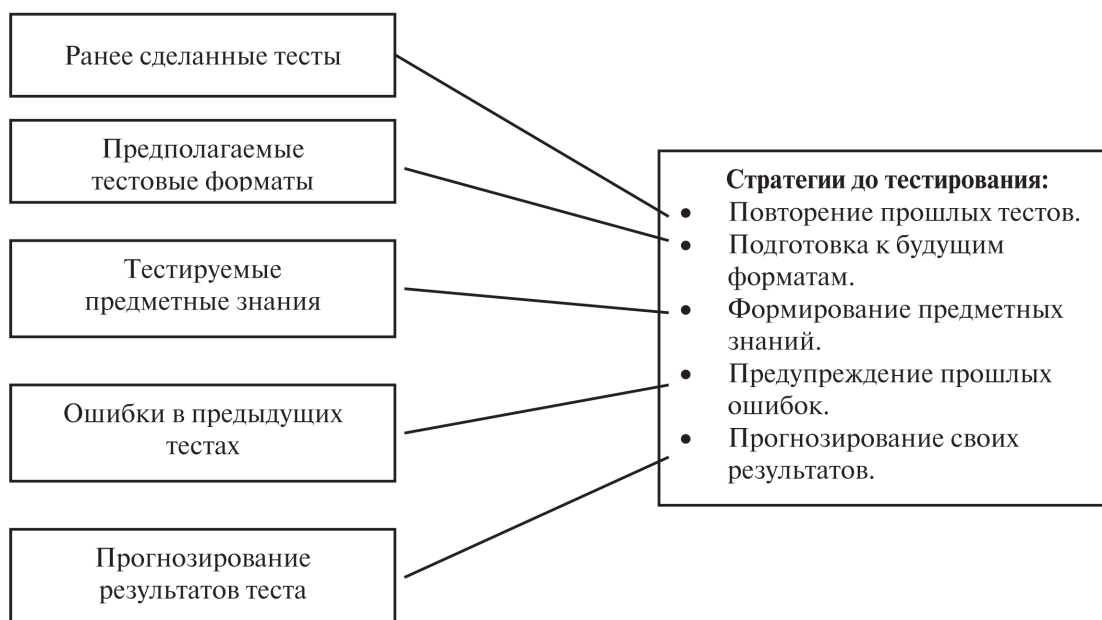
Ранее сделанные тесты

Предполагаемые тестовые форматы

Тестируемые предметные знания

Ошибки в предыдущих тестах

Прогнозирование результатов теста

**Стратегии до тестирования:**
- Повторение прошлых тестов.
- Подготовка к будущим форматам.
- Формирование предметных знаний.
- Предупреждение прошлых ошибок.
- Прогнозирование своих результатов.